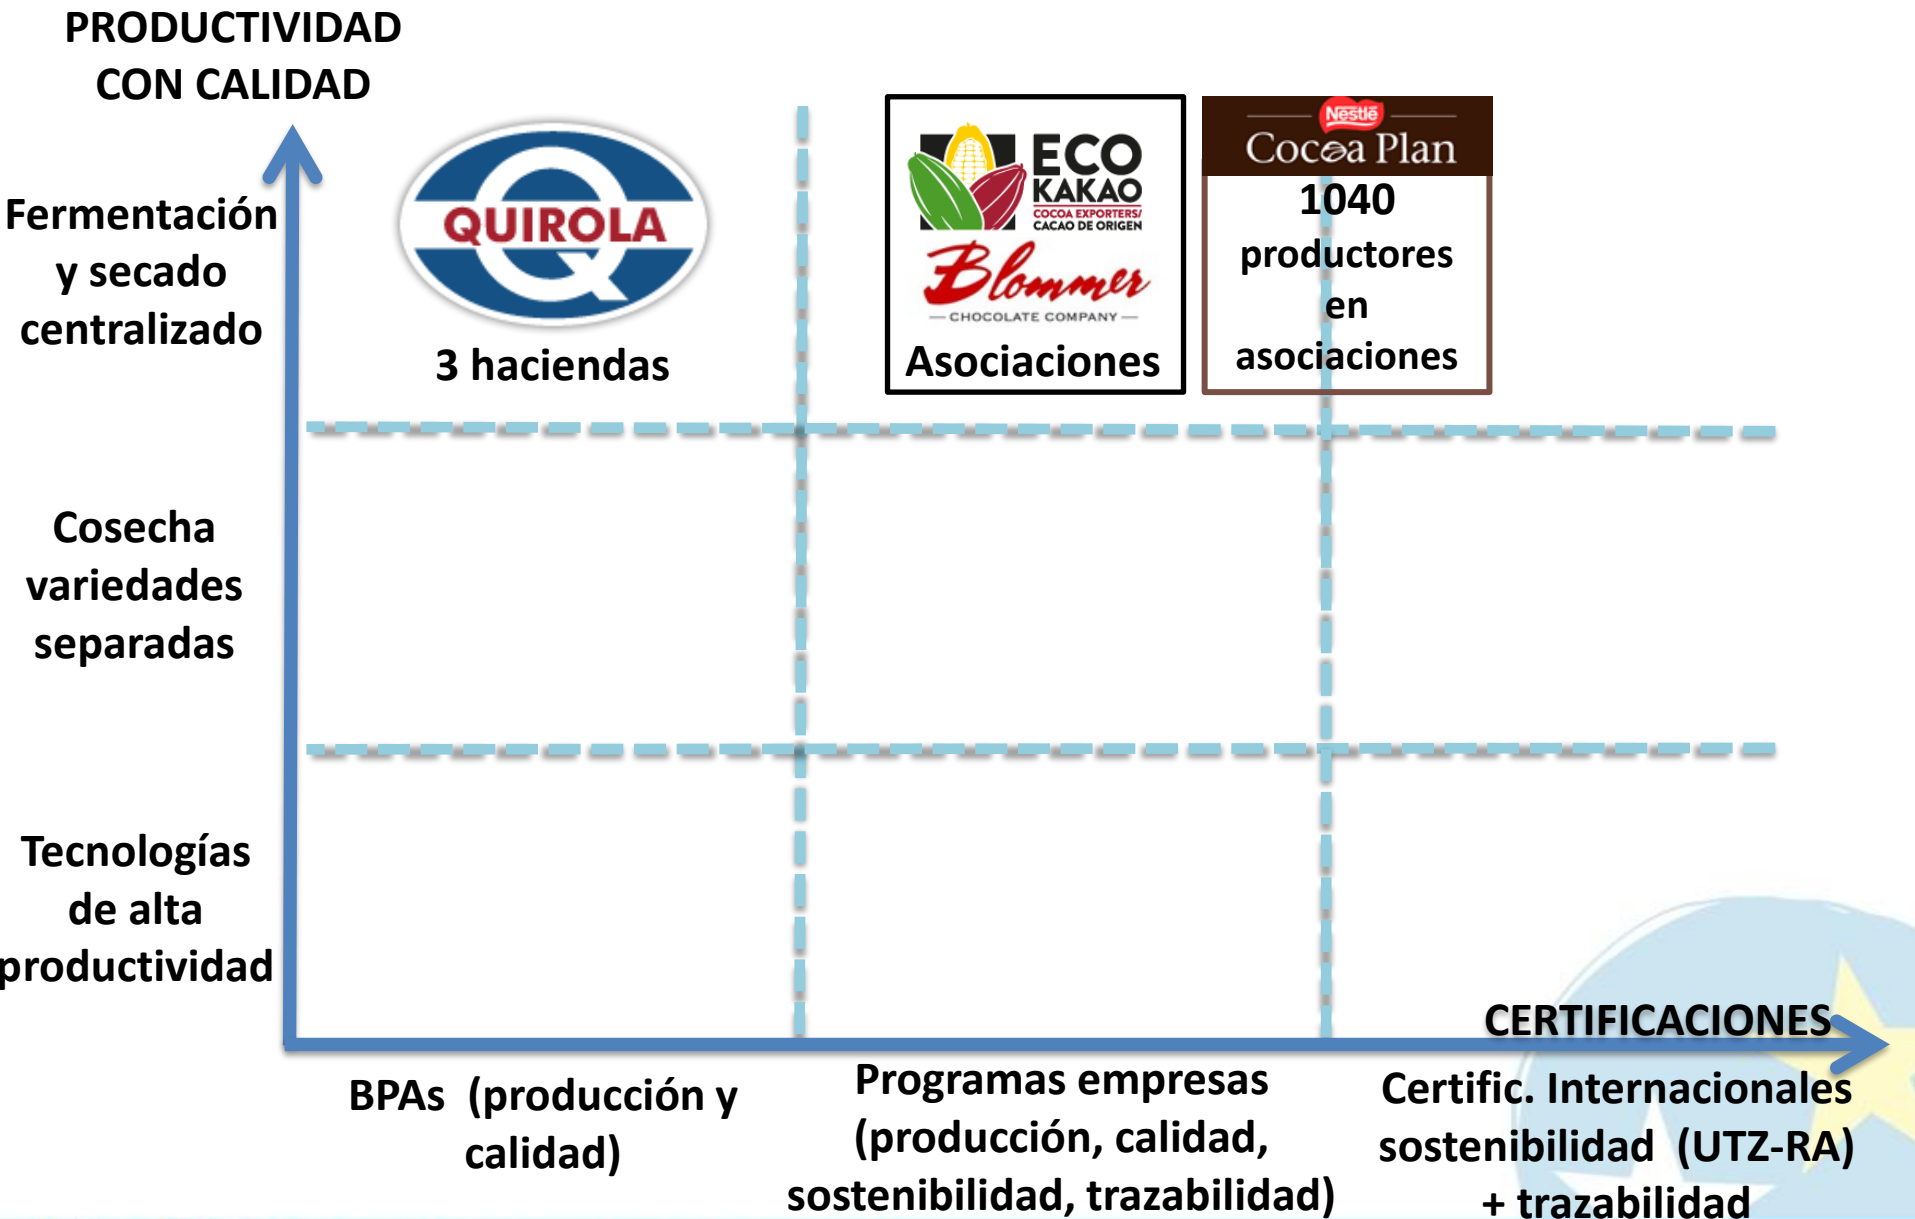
PRODUCTIVIDAD CON CALIDAD

Fermentación y secado centralizado

Cosecha variedades separadas

Tecnologías de alta productividad

QUIROLA

3 haciendas

ECO KAKAO
COCOA EXPORTERS/ CACAO DE ORIGEN

Blommer
CHOCOLATE COMPANY

Asociaciones

Nestlé
Cocoa Plan

1040 productores en asociaciones

CERTIFICACIONES

BPAs (producción y calidad)

Programas empresas (producción, calidad, sostenibilidad, trazabilidad)

Certific. Internacionales sostenibilidad (UTZ-RA) + trazabilidad